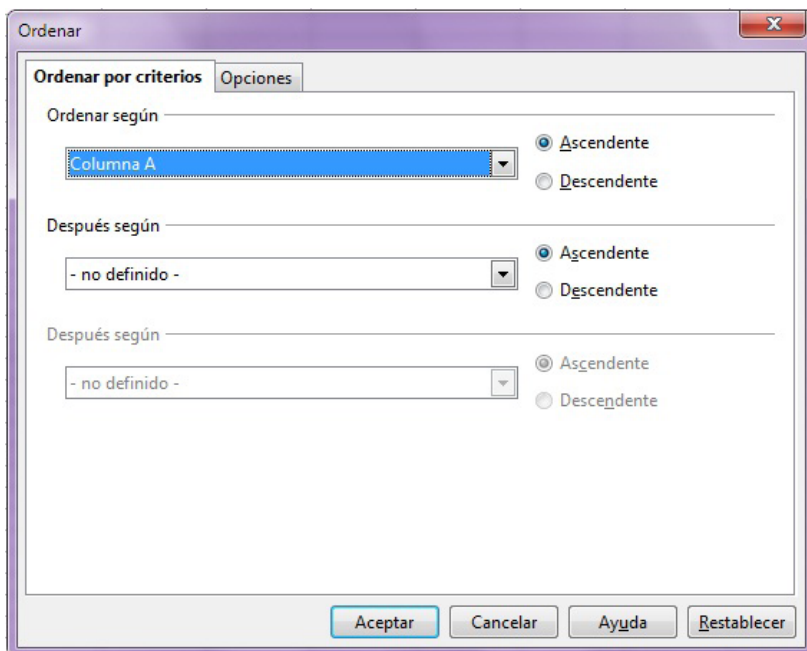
Ordenar

Ordenar por criterios | Opciones

Ordenar según

Columna A

Ascendente
Descendente

Después según

- no definido -

Ascendente
Descendente

Después según

- no definido -

Ascendente
Descendente

Aceptar | Cancelar | Ayuda | Restablecer